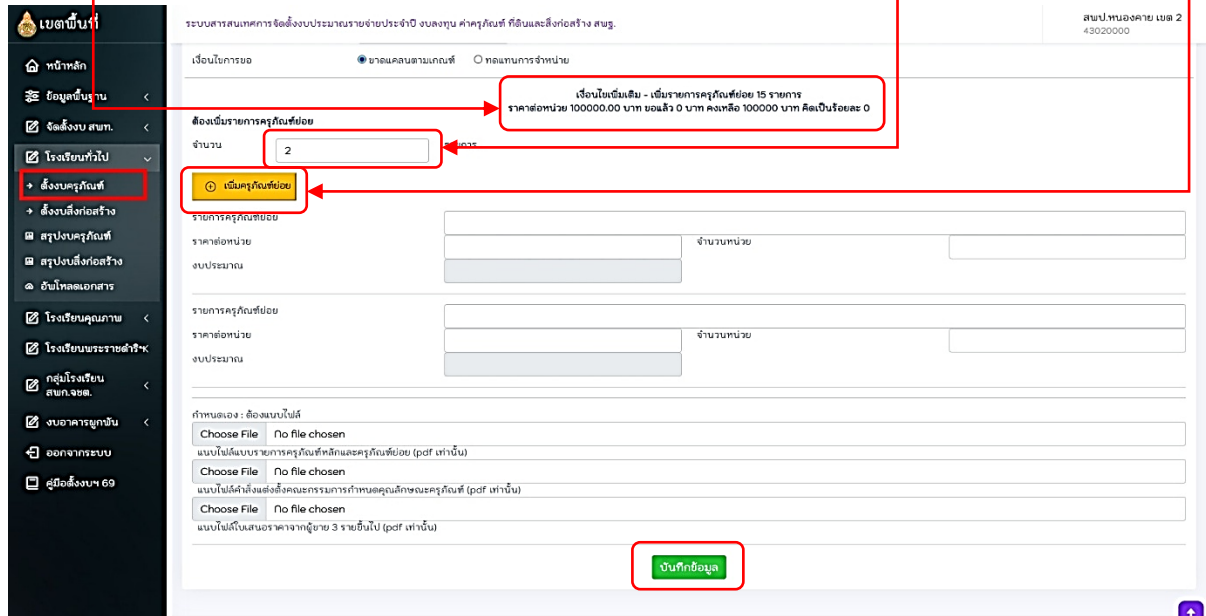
เขตพื้นที่

หน้าหลัก
ข้อมูลพื้นฐาน
จัดตั้งงบ สพท.
โรงเรียนทั่วไป
ตั้งงบครุภัณฑ์
ตั้งงบสิ่งก่อสร้าง
สรุปงบครุภัณฑ์
สรุปงบสิ่งก่อสร้าง
อัปโหลดเอกสาร
โรงเรียนคุณภาพ
โรงเรียนพระราชดำริฯ
กลุ่มโรงเรียน สพก.จชต.
งบอาคารผูกพัน
ออกจากระบบ
คู่มือตั้งงบฯ 69

ระบบสารสนเทศการจัดตั้งงบประมาณรายจ่ายประจำปี งบลงทุน ค่าครุภัณฑ์ ที่ดินและสิ่งก่อสร้าง สพฐ.

สพป.หนองคาย เขต 2
43020000

เงื่อนไขการขอ ขาดแคลนตามเกณฑ์ ทดแทนการจำหน่าย

เงื่อนไขเพิ่มเติม - เพิ่มรายการครุภัณฑ์ย่อย 15 รายการ
ราคาต่อหน่วย 100000.00 บาท ขอแล้ว 0 บาท คงเหลือ 100000 บาท คิดเป็นร้อยละ 0

ต้องเพิ่มรายการครุภัณฑ์ย่อย

จำนวน 2 รายการ

เพิ่มครุภัณฑ์ย่อย

รายการครุภัณฑ์ย่อย
ราคาต่อหน่วย
จำนวนหน่วย
งบประมาณ

รายการครุภัณฑ์ย่อย
ราคาต่อหน่วย
จำนวนหน่วย
งบประมาณ

กำหนดเอง : ต้องแนบไฟล์
Choose File No file chosen
แนบไฟล์แบบรายการครุภัณฑ์หลักและครุภัณฑ์ย่อย (pdf เท่านั้น)
Choose File No file chosen
แนบไฟล์คำสั่งแต่งตั้งคณะกรรมการกำหนดคุณลักษณะครุภัณฑ์ (pdf เท่านั้น)
Choose File No file chosen
แนบไฟล์ใบเสนอราคาจากผู้ขาย 3 รายขึ้นไป (pdf เท่านั้น)

บันทึกข้อมูล